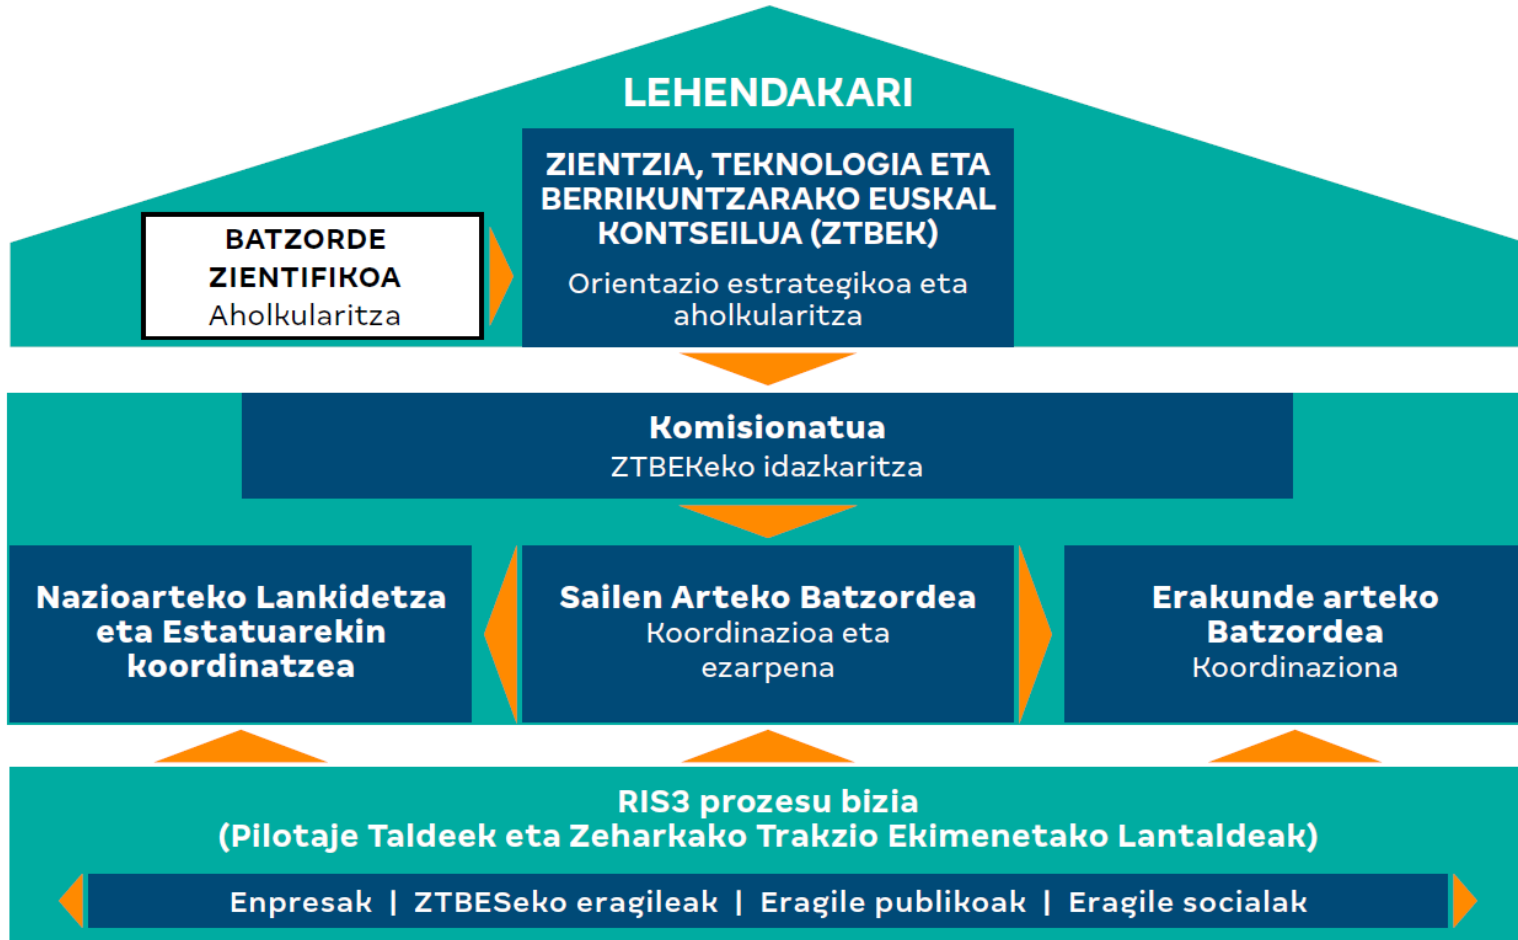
LEHENDAKARI

BATZORDE ZIENTIFIKOA
Aholkularitza

ZIENTZIA, TEKNOLOGIA ETA BERRIKUNTZARAKO EUSKAL KONTSEILUA (ZTBEK)
Orientazio estrategikoa eta aholkularitza

Komisionatua
ZTBEKeko idazkaritza

Nazioarteko Lankidetza eta Estatuarekin koordinatzea

Sailen Arteko Batzordea
Koordinazioa eta ezarpena

Erakunde arteko Batzordea
Koordinaziona

RIS3 prozesu bizia
(Pilotaje Taldeek eta Zeharkako Trakzio Ekimenetako Lantaldeak)

Enpresak | ZTBESeko eragileak | Eragile publikoak | Eragile socialak